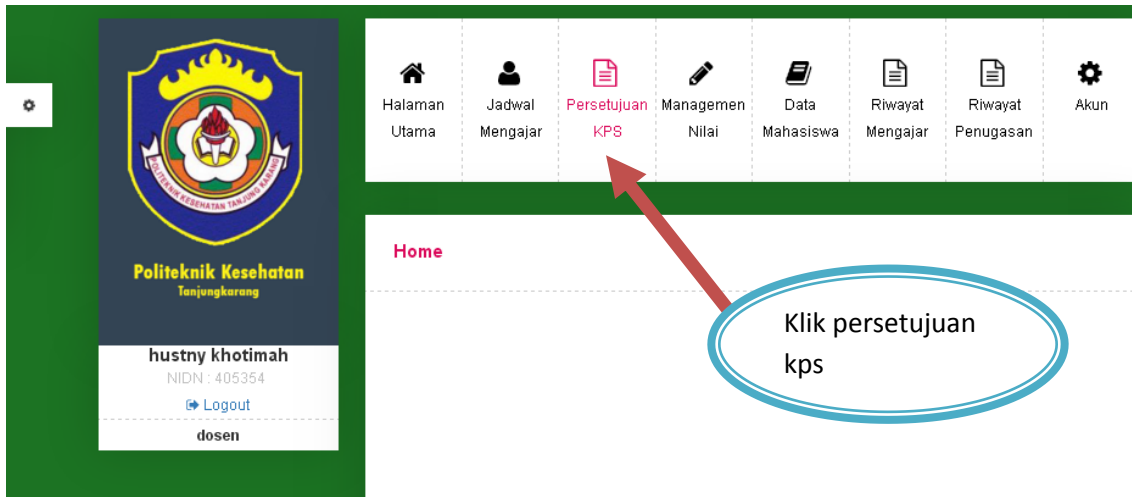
POLITEKNIK KESEHATAN TANJUNG KARANG

Politeknik Kesehatan
Tanjungkarang

hustny khotimah
NIDN : 405354
Logout
dosen

Halaman Utama
Jadwal Mengajar
Persetujuan KPS
Managemen Nilai
Data Mahasiswa
Riwayat Mengajar
Riwayat Penugasan
Akun

Home

Klik persetujuan kps